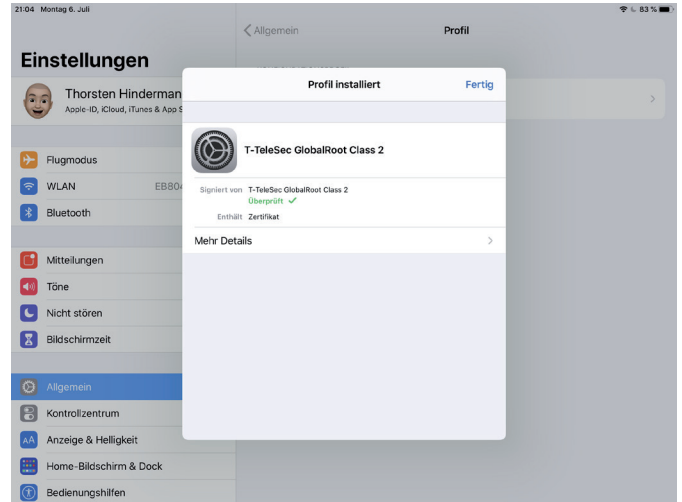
21:04 Montag 6. Juli

83 %

Einstellungen

Thorsten Hinderman

Apple-ID, iCloud, iTunes & App S

Flugmodus

WLAN EB80

Bluetooth

Mitteilungen

Töne

Nicht stören

Bildschirmzeit

Allgemein

Kontrollzentrum

Anzeige & Helligkeit

Home-Bildschirm & Dock

Bedienungshilfen

Allgemein

Profil

Profil installiert

Fertig

T-TeleSec GlobalRoot Class 2

Signiert von T-TeleSec GlobalRoot Class 2

Überprüft ✓

Enthält Zertifikat

Mehr Details